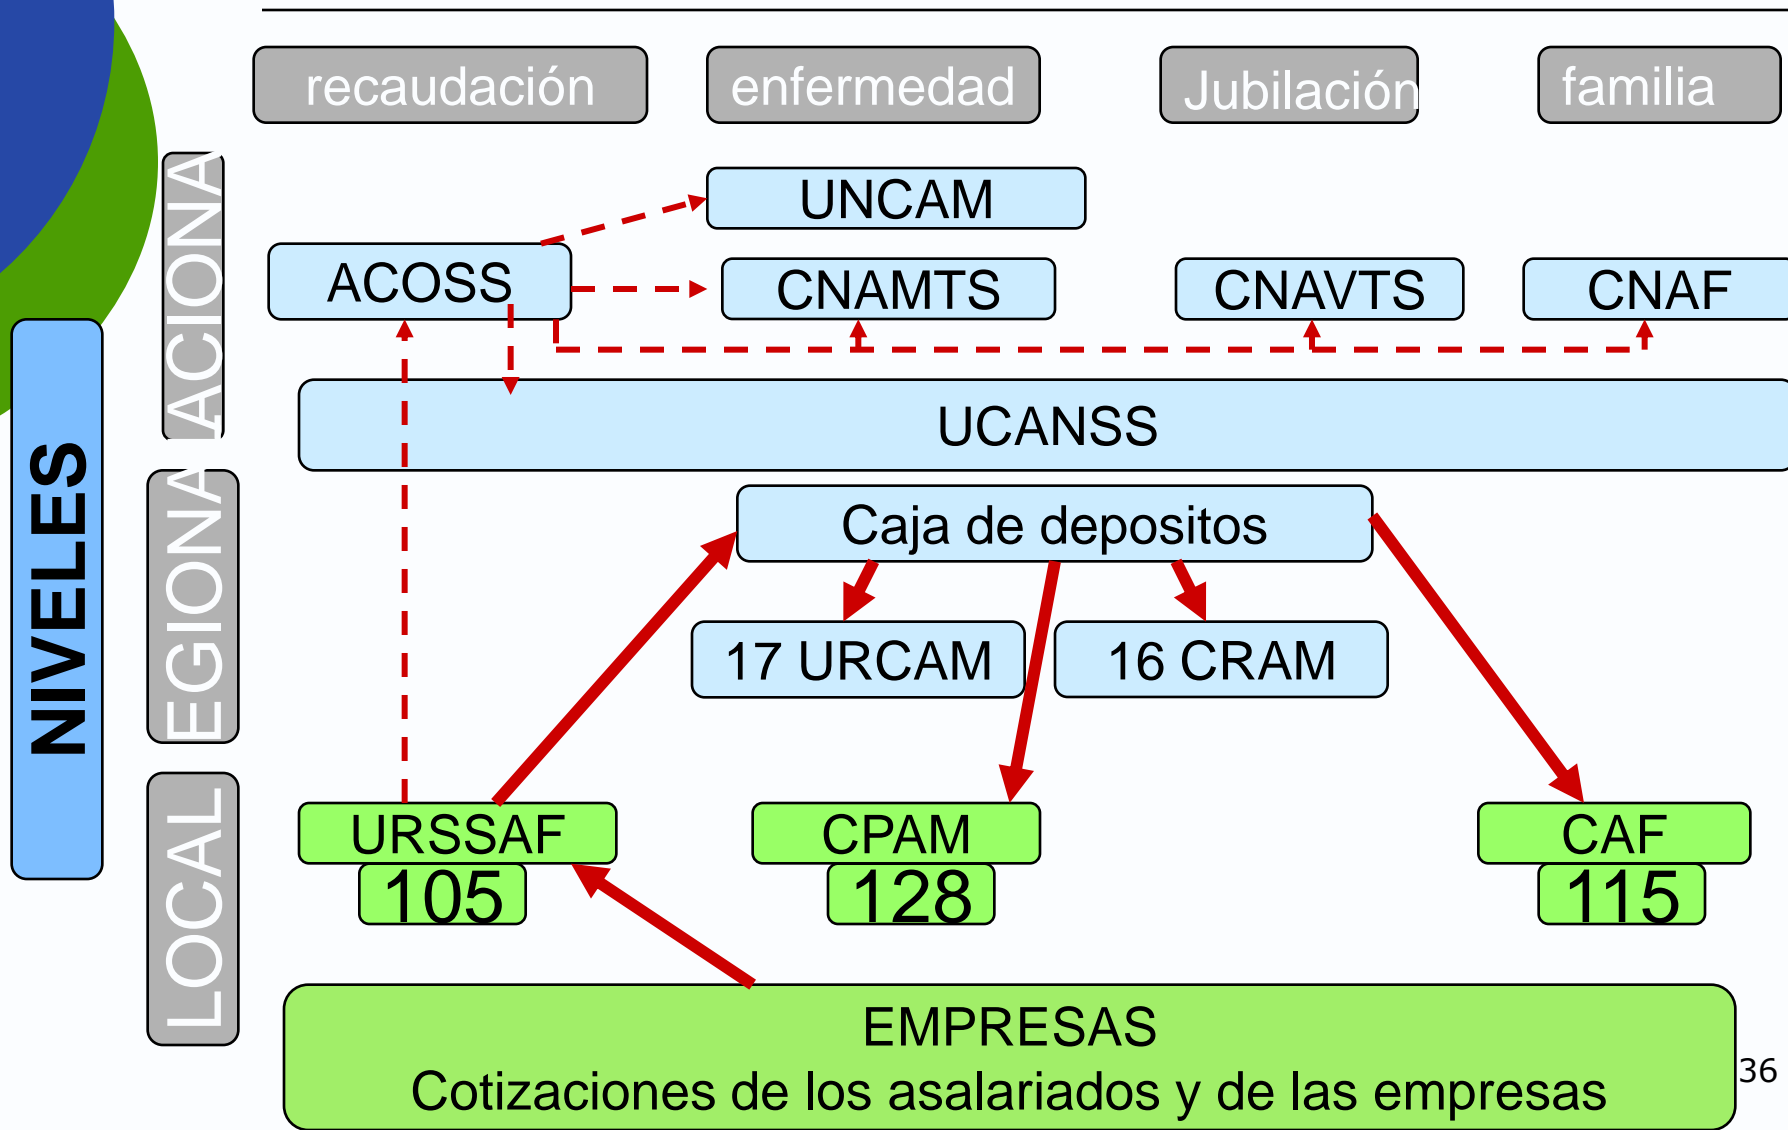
recaudación
enfermedad
Jubilación
familia

NIVELES
ACIONA
EGIONA
LOCAL

UNCAM
ACOSS
CNAMTS
CNAVTS
CNAF
UCANSS
Caja de depositos
17 URCAM
16 CRAM
URSSAF
105
CPAM
128
CAF
115

EMPRESAS
Cotizaciones de los asalariados y de las empresas

36